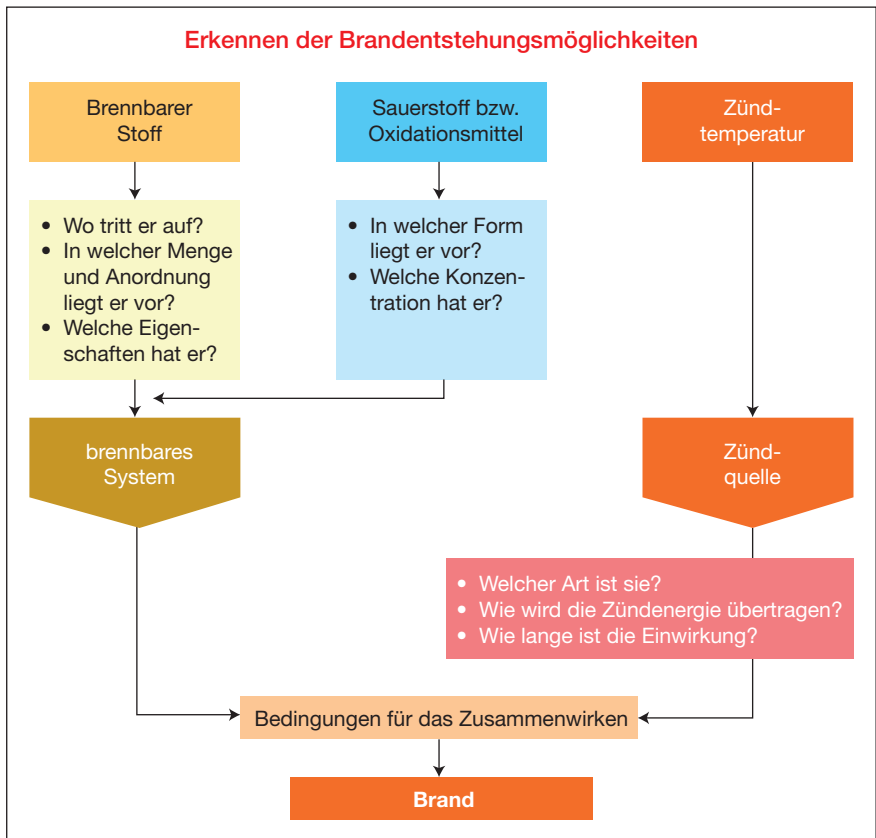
Erkennen der Brandentstehungsmöglichkeiten

Brennbarer Stoff

Sauerstoff bzw. Oxidationsmittel

Zündtemperatur

• Wo tritt er auf?
• In welcher Menge und Anordnung liegt er vor?
• Welche Eigenschaften hat er?

• In welcher Form liegt er vor?
• Welche Konzentration hat er?

brennbares System

Zündquelle

• Welcher Art ist sie?
• Wie wird die Zündenergie übertragen?
• Wie lange ist die Einwirkung?

Bedingungen für das Zusammenwirken

Brand